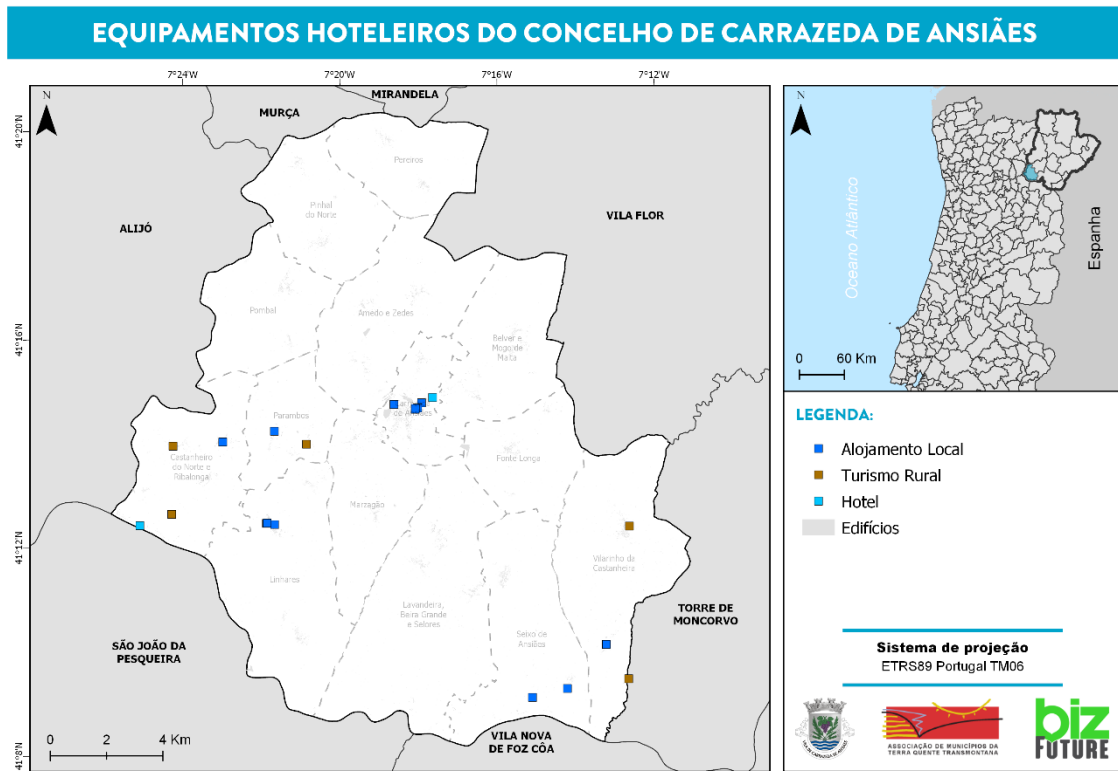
EQUIPAMENTOS HOTELEIROS DO CONCELHO DE CARRAZEDA DE ANSIÃES

7°24'W
7°20'W
7°16'W
7°12'W

41°20'N
41°16'N
41°12'N
41°8'N

N

MIRANDELA
MURÇA
ALIJÓ
VILA FLOR
TORRE DE MONCORVO
SÃO JOÃO DA PESQUEIRA
VILA NOVA DE FOZ CÔA

Pereiros
Pinhal do Norte
Pombal
Amedo e Zedes
Belver e Mogo de Malta
Parambos
Carrazeda de Ansiães
Castanheiro do Norte e Ribalonga
Fonte Longa
Marzagão
Vilarinho da Castanheira
Linhares
Lavandeira, Beira Grande e Selores
Seixo de Ansiães

0 2 4 Km

N
Oceano Atlântico
Espanha
0 60 Km

LEGENDA:
Alojamento Local
Turismo Rural
Hotel
Edifícios

Sistema de projeção
ETRS89 Portugal TM06

ASSOCIAÇÃO DE MUNICÍPIOS DA TERRA QUENTE TRANSMONTANA
biz FUTURE